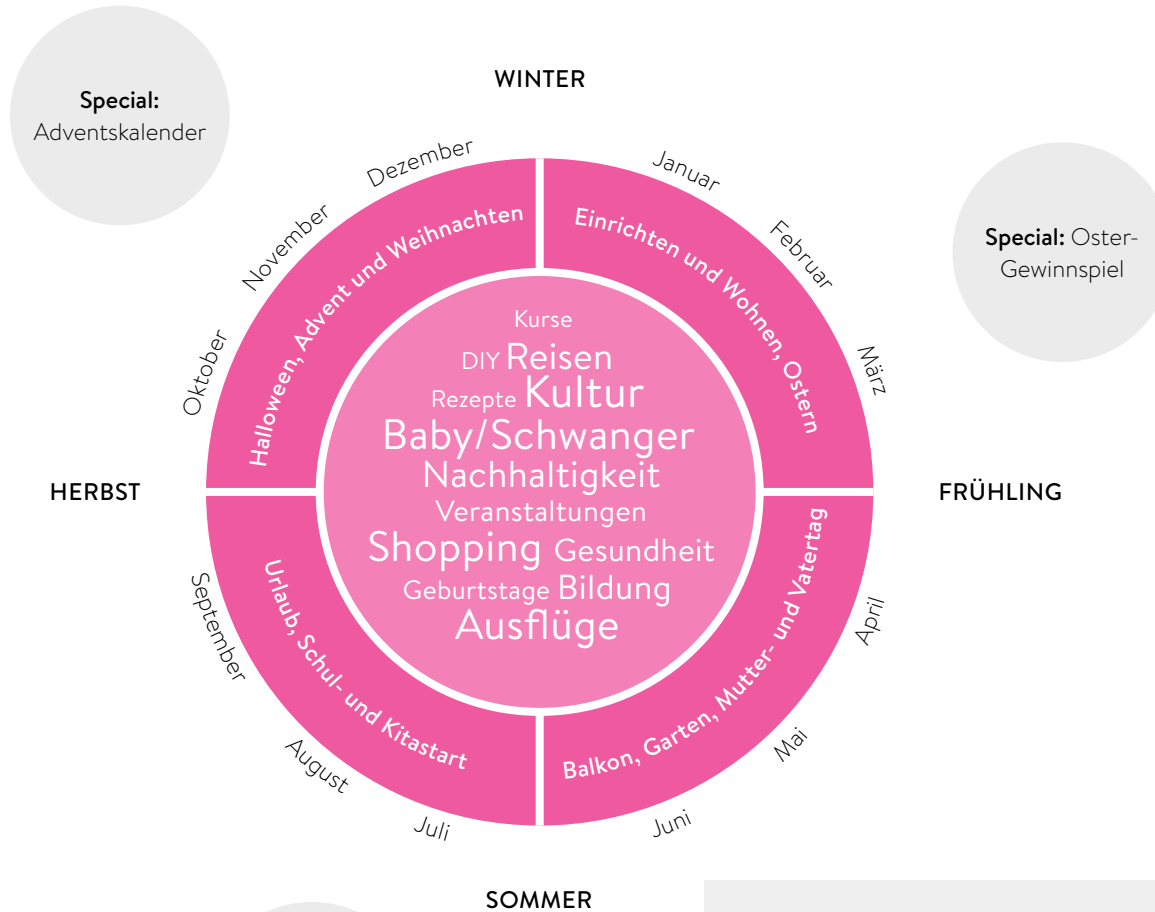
Special:
Adventskalender

WINTER

Special: Oster-Gewinnspiel

Dezember
November
Oktober

Halloween, Advent und Weihnachten

Januar
Februar
März

Einrichten und Wohnen, Ostern

Kurse
DIY Reisen
Rezepte Kultur
Baby/Schwanger
Nachhaltigkeit
Veranstaltungen
Shopping Gesundheit
Geburtstage Bildung
Ausflüge

HERBST

FRÜHLING

September
August
Juli

Urlaub, Schul- und Kitastart

April
Mai
Juni

Balkon, Garten, Mutter- und Vatertag

SOMMER